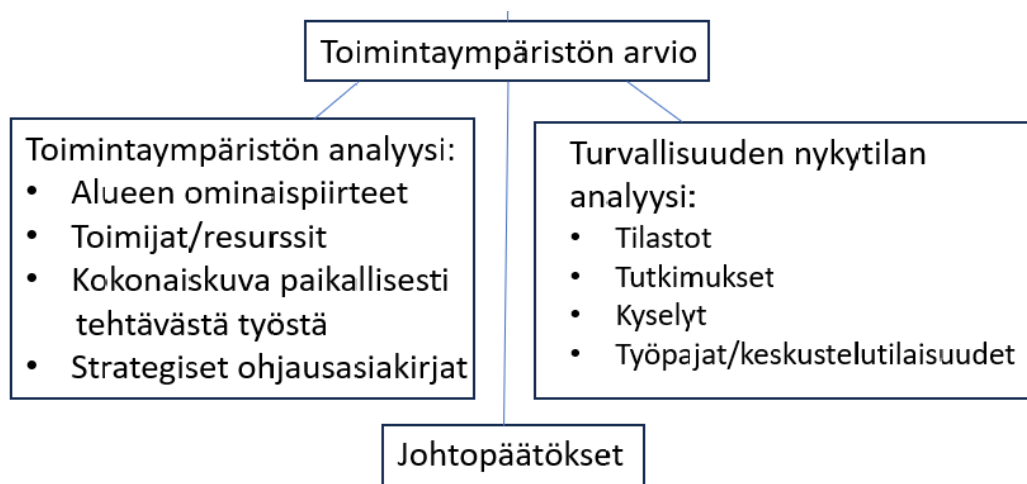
Toimintaympäristön arvio

Toimintaympäristön analyysi:
- Alueen ominaispiirteet
- Toimijat/resurssit
- Kokonaiskuva paikallisesti tehtävästä työstä
- Strategiset ohjausasiakirjat

Turvallisuuden nykytilan analyysi:
- Tilastot
- Tutkimukset
- Kyselyt
- Työpajat/keskustelutilaisuudet

Johtopäätökset